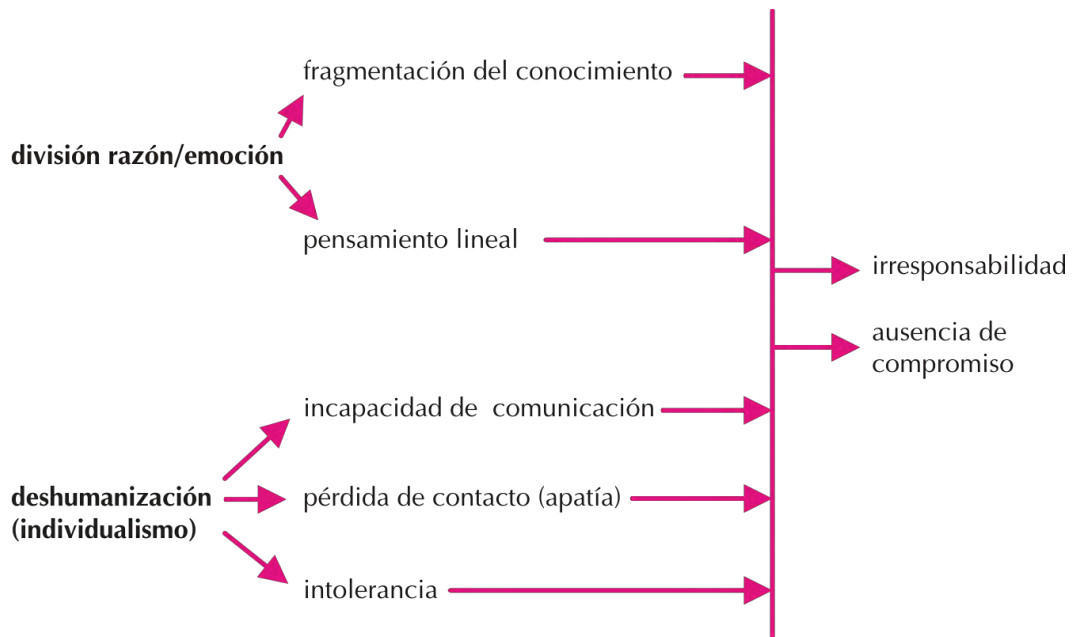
división razón/emoción

fragmentación del conocimiento

pensamiento lineal

irresponsabilidad

ausencia de compromiso

deshumanización (individualismo)

incapacidad de comunicación

pérdida de contacto (apatía)

intolerancia